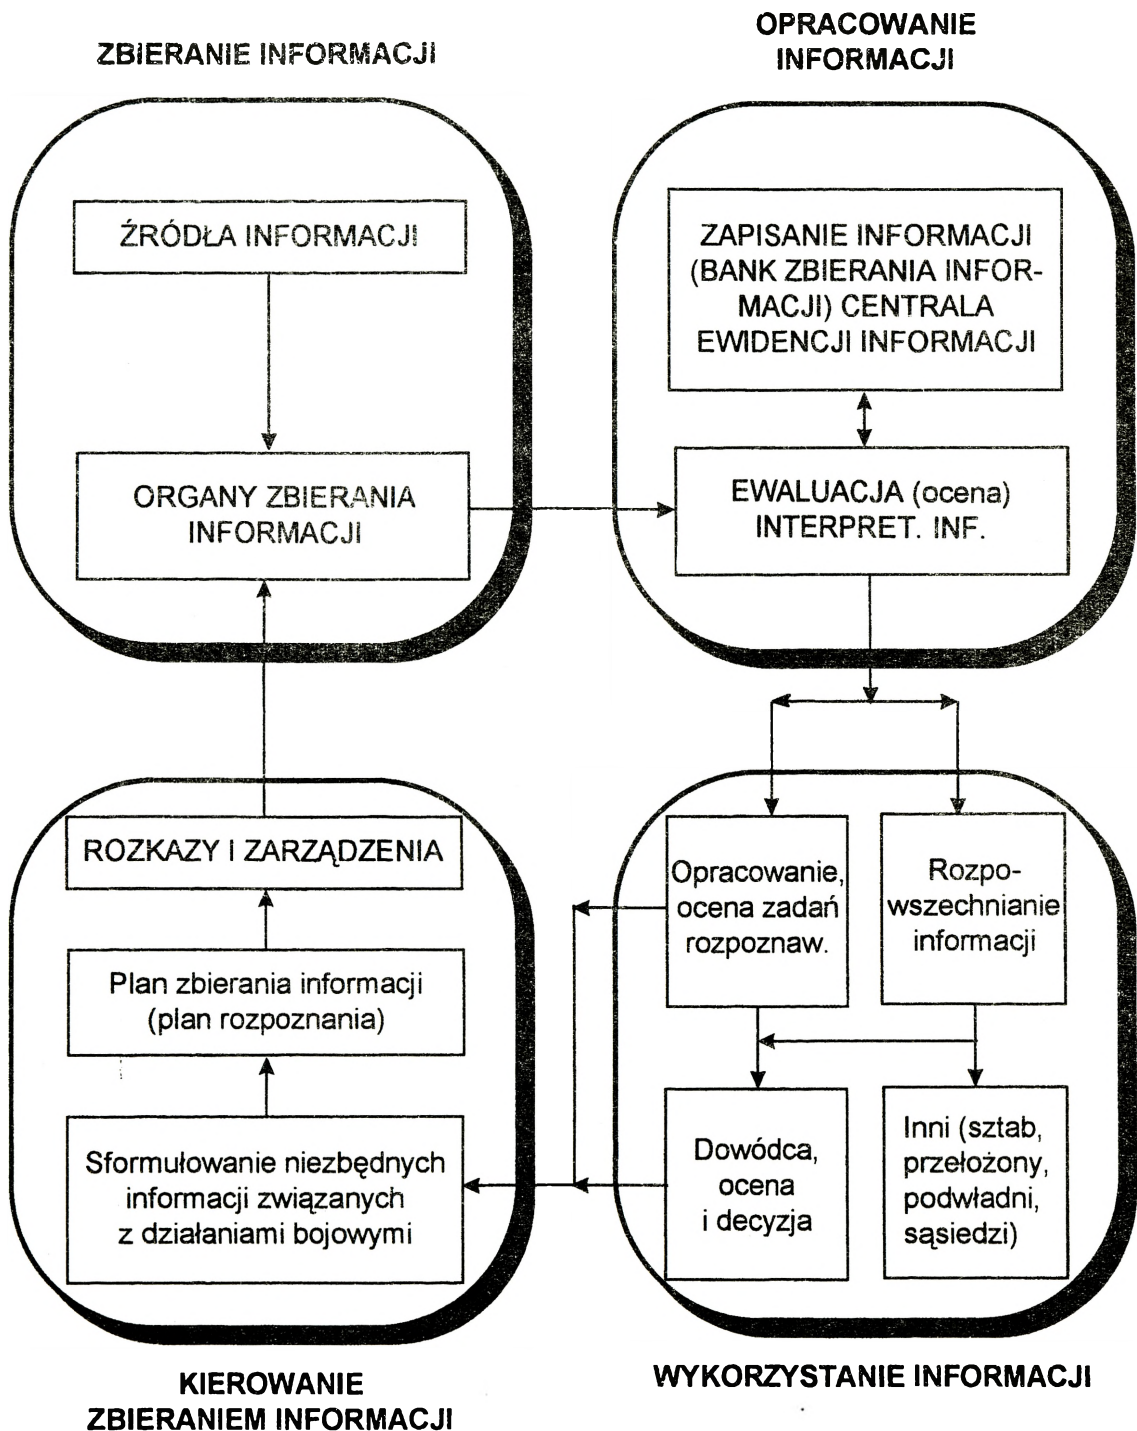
ZBIERANIE INFORMACJI

OPRACOWANIE INFORMACJI

ŹRÓDŁA INFORMACJI

ZAPISANIE INFORMACJI (BANK ZBIERANIA INFORMACJI) CENTRALA EWIDENCJI INFORMACJI

ORGANY ZBIERANIA INFORMACJI

EWALUACJA (ocena) INTERPRET. INF.

ROZKAZY I ZARZĄDZENIA

Opracowanie, ocena zadań rozpoznaw.

Rozpowszechnianie informacji

Plan zbierania informacji (plan rozpoznania)

Sformułowanie niezbędnych informacji związanych z działaniami bojowymi

Dowódca, ocena i decyzja

Inni (sztab, przełożony, podwładni, sąsiedzi)

KIEROWANIE ZBIERANIEM INFORMACJI

WYKORZYSTANIE INFORMACJI